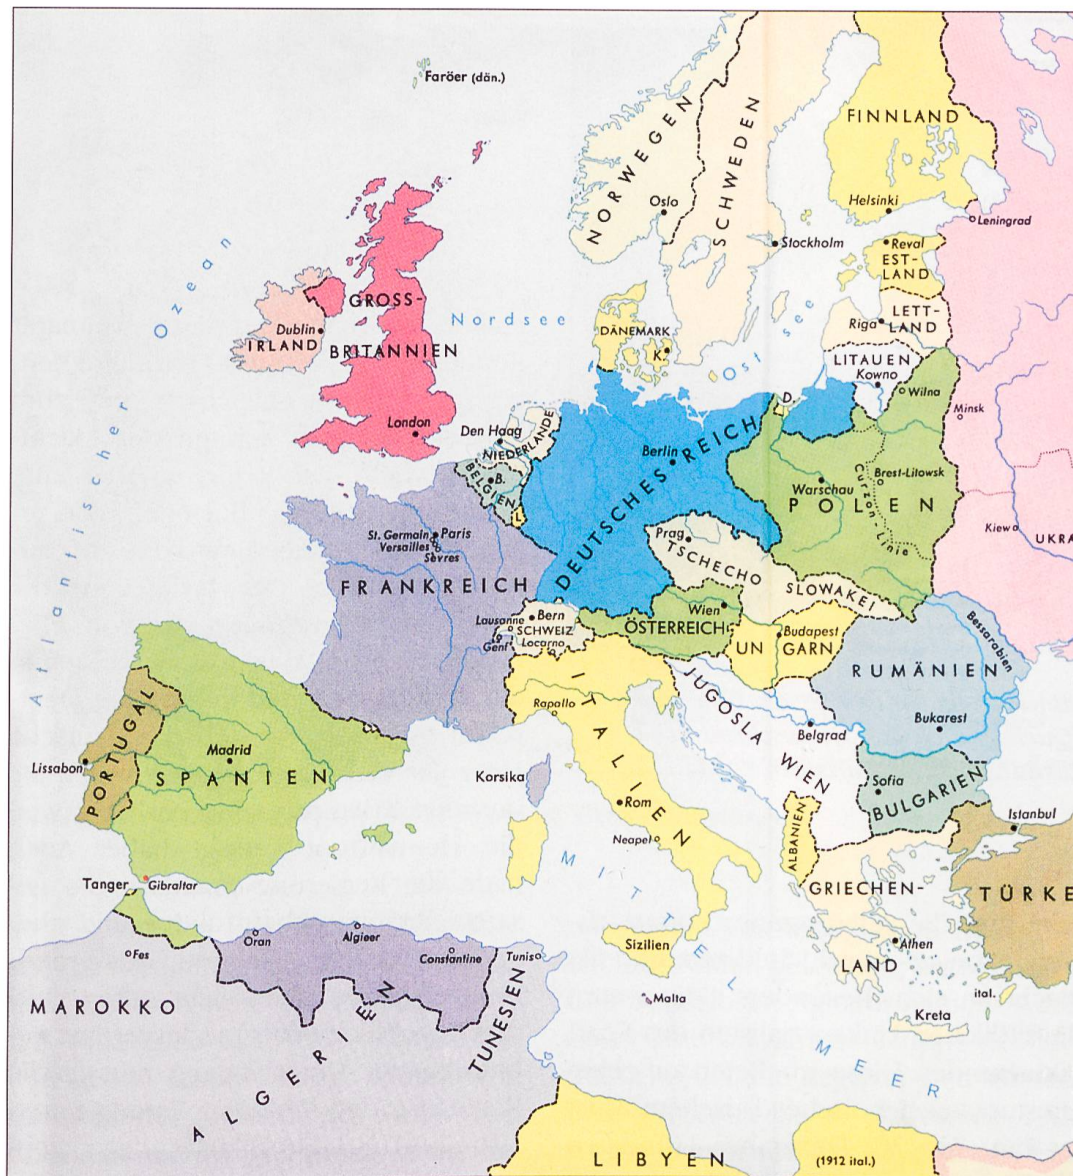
Faröer (dän.)
NORWEGEN
SCHWEDEN
FINNLAND
Oslo
Helsinki
Leningrad
Stockholm
Reval
EST-LAND
Riga
LETT-LAND
GROSS-BRITANNIEN
Dublin
IRLAND
Nordsee
DÄNEMARK
K.
Ostsee
LITAUEN
Kowno
Wilna
Minsk
London
Den Haag
NIEDERLANDE
B.
BELGIEN
D.
Berlin
DEUTSCHES REICH
Brest-Litowsk
Warschau
POLEN
Curzon-Linie
Kiew
UKRA
Atlantischer Ozean
St. Germain
Paris
Versailles
Sèvres
FRANKREICH
Prag
TSCHECHOSLOWAKEI
Lausanne
Bern
SCHWEIZ
Genf
Locarno
Wien
ÖSTERREICH
Budapest
UNGARN
Bessarabien
RUMÄNIEN
Rapallo
ITALIEN
JUGOSLAWIEN
Belgrad
Bukarest
PORTUGAL
Madrid
Lissabon
SPANIEN
Korsika
Rom
Sofia
BULGARIEN
Istanbul
ALBANIEN
Neapel
MITTELMEER
Tanger
Gibraltar
GRIECHENLAND
TÜRKE
Fes
Oran
Algier
Constantine
Tunis
Sizilien
Athen
MAROKKO
ALGERIEN
TUNESIEN
Malta
ital.
Kreta
LIBYEN
(1912 ital.)